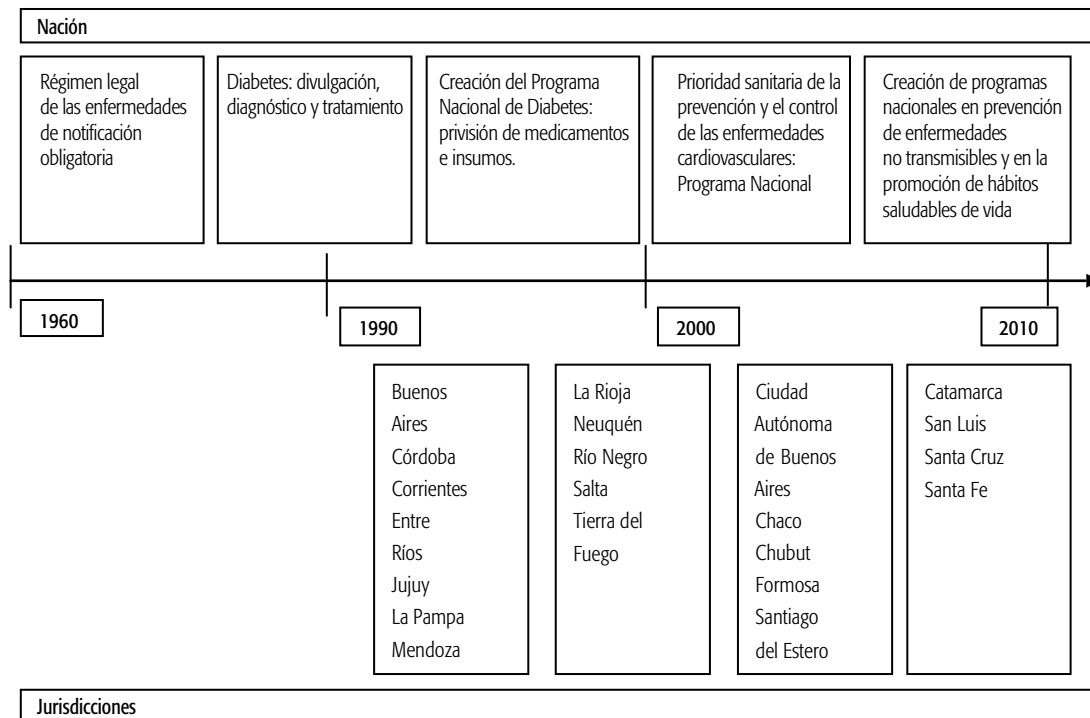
Nación

Régimen legal de las enfermedades de notificación obligatoria

Diabetes: divulgación, diagnóstico y tratamiento

Creación del Programa Nacional de Diabetes: privisión de medicamentos e insumos.

Prioridad sanitaria de la prevención y el control de las enfermedades cardiovasculares: Programa Nacional

Creación de programas nacionales en prevención de enfermedades no transmisibles y en la promoción de hábitos saludables de vida

1960

1990

2000

2010

Buenos Aires
Córdoba
Corrientes
Entre Ríos
Jujuy
La Pampa
Mendoza

La Rioja
Neuquén
Río Negro
Salta
Tierra del Fuego

Ciudad Autónoma de Buenos Aires
Chaco
Chubut
Formosa
Santiago del Estero

Catamarca
San Luis
Santa Cruz
Santa Fe

Jurisdicciones